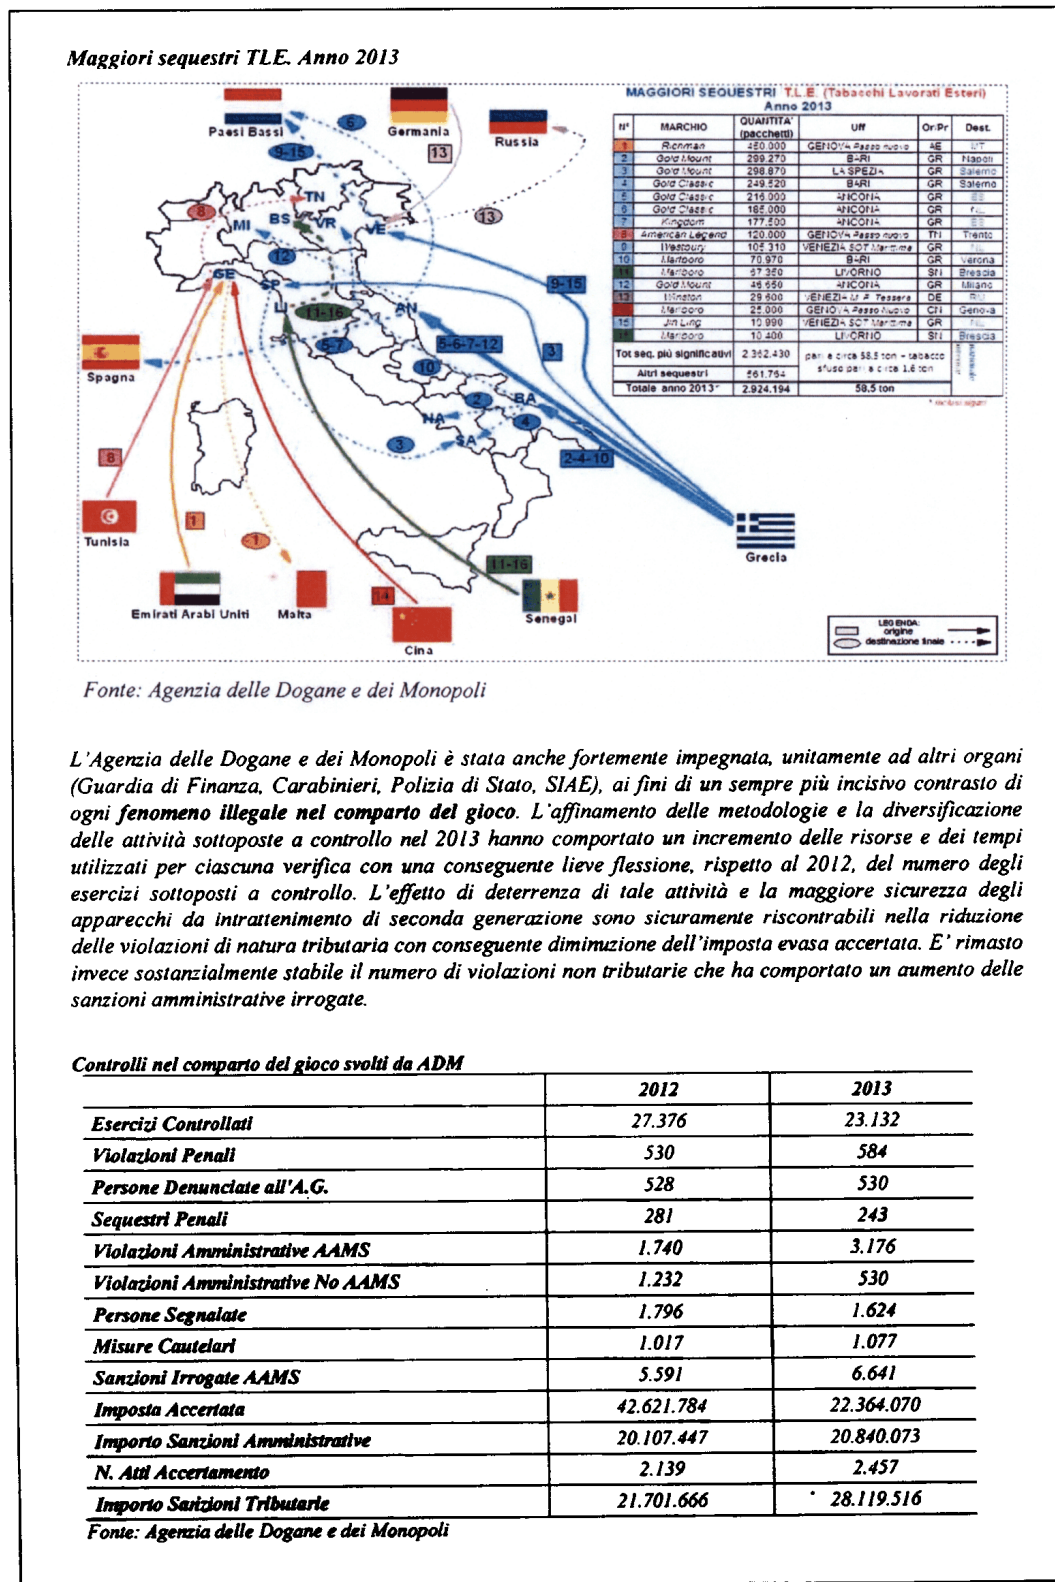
Maggiori sequestri TLE. Anno 2013

Paesi Bassi
Germania
Russia
6
9-15
13
8
TN
BS
VR
VE
MI
12
GE
SP
LI
11-16
AN
9-15
5-6-7-12
3
5-7
10
2
BA
NA
4
SA
3
2-4-10
Spagna
8
Tunisia
1
1
Emirati Arabi Uniti
Malta
14
Cina
11-16
Senegal
Grecia

MAGGIORI SEQUESTRI T.L.E. (Tabacchi Lavorati Esteri)
Anno 2013

| N° | MARCHIO | QUANTITA' (pacchetti) | Uff | Or/Pr | Dest. |
|---|---|---|---|---|---|
| 1 | Richman | 450.000 | GENOVA Passo nuovo | AE | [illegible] |
| 2 | Gold Mount | 299.270 | BARI | GR | Napoli |
| 3 | Gold Mount | 298.870 | LA SPEZIA | GR | Salerno |
| 4 | Gold Classic | 249.520 | BARI | GR | Salerno |
| 5 | Gold Classic | 216.000 | ANCONA | GR | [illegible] |
| 6 | Gold Classic | 185.000 | ANCONA | GR | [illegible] |
| 7 | Kingdom | 177.500 | ANCONA | GR | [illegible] |
| 8 | American Legend | 120.000 | GENOVA Passo nuovo | TN | Trento |
| 9 | Westbury | 105.310 | VENEZIA SOT Marittima | GR | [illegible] |
| 10 | Marlboro | 70.970 | BARI | GR | Verona |
| 11 | Marlboro | 67.350 | LIVORNO | SN | Brescia |
| 12 | Gold Mount | 46.650 | ANCONA | GR | Milano |
| 13 | Winston | 29.600 | VENEZIA M.P. Tessera | DE | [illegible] |
| 14 | Marlboro | 25.000 | GENOVA Passo Nuovo | CN | Genova |
| 15 | Jin Ling | 10.990 | VENEZIA SOT Marittima | GR | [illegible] |
| 16 | Marlboro | 10.400 | LIVORNO | SN | Brescia |
| Tot seq. più significativi | | 2.362.430 | pari a circa 58,5 ton - tabacco sfuso pari a circa 1,6 ton | | |
| Altri sequestri | | 561.764 | | | |
| Totale anno 2013* | | 2.924.194 | 58,5 ton | | |

* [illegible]

LEGENDA:
origine
destinazione finale

Fonte: Agenzia delle Dogane e dei Monopoli

L'Agenzia delle Dogane e dei Monopoli è stata anche fortemente impegnata, unitamente ad altri organi (Guardia di Finanza, Carabinieri, Polizia di Stato, SIAE), ai fini di un sempre più incisivo contrasto di ogni fenomeno illegale nel comparto del gioco. L'affinamento delle metodologie e la diversificazione delle attività sottoposte a controllo nel 2013 hanno comportato un incremento delle risorse e dei tempi utilizzati per ciascuna verifica con una conseguente lieve flessione, rispetto al 2012, del numero degli esercizi sottoposti a controllo. L'effetto di deterrenza di tale attività e la maggiore sicurezza degli apparecchi da intrattenimento di seconda generazione sono sicuramente riscontrabili nella riduzione delle violazioni di natura tributaria con conseguente diminuzione dell'imposta evasa accertata. E' rimasto invece sostanzialmente stabile il numero di violazioni non tributarie che ha comportato un aumento delle sanzioni amministrative irrogate.

Controlli nel comparto del gioco svolti da ADM

| | 2012 | 2013 |
|---|---|---|
| Esercizi Controllati | 27.376 | 23.132 |
| Violazioni Penali | 530 | 584 |
| Persone Denunciate all'A.G. | 528 | 530 |
| Sequestri Penali | 281 | 243 |
| Violazioni Amministrative AAMS | 1.740 | 3.176 |
| Violazioni Amministrative No AAMS | 1.232 | 530 |
| Persone Segnalate | 1.796 | 1.624 |
| Misure Cautelari | 1.017 | 1.077 |
| Sanzioni Irrogate AAMS | 5.591 | 6.641 |
| Imposta Accertata | 42.621.784 | 22.364.070 |
| Importo Sanzioni Amministrative | 20.107.447 | 20.840.073 |
| N. Atti Accertamento | 2.139 | 2.457 |
| Importo Sanzioni Tributarie | 21.701.666 | 28.119.516 |

Fonte: Agenzia delle Dogane e dei Monopoli